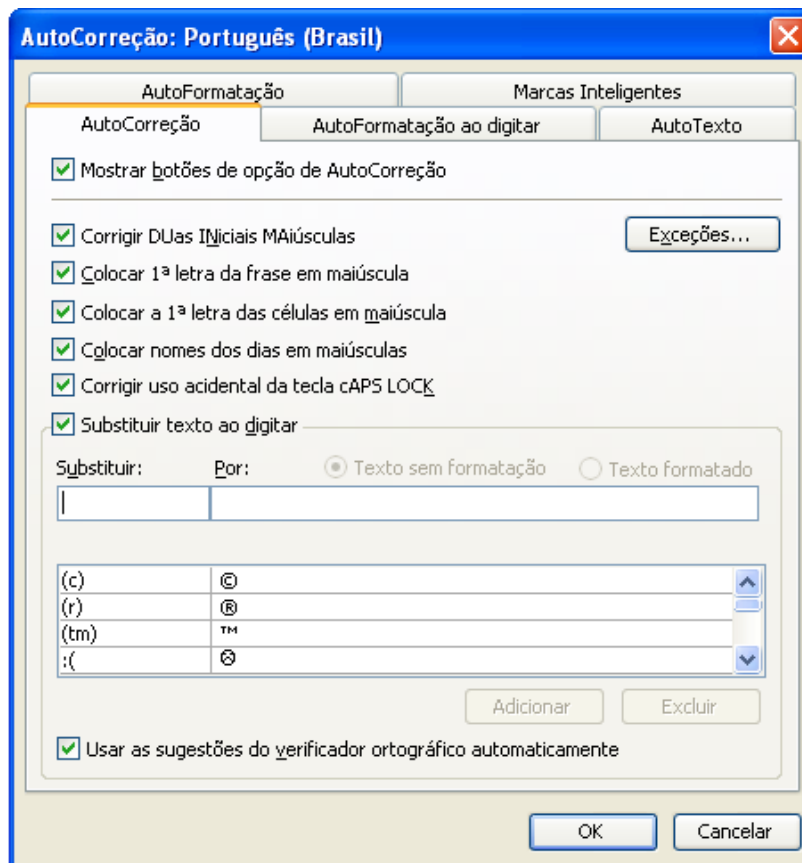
AutoCorreção: Português (Brasil)

AutoFormatação

Marcas Inteligentes

AutoCorreção

AutoFormatação ao digitar

AutoTexto

Mostrar botões de opção de AutoCorreção

Corrigir DUas INiciais MAiúsculas

Exceções...

Colocar 1ª letra da frase em maiúscula

Colocar a 1ª letra das células em maiúscula

Colocar nomes dos dias em maiúsculas

Corrigir uso acidental da tecla cAPS LOCK

Substituir texto ao digitar

Substituir:

Por:

Texto sem formatação

Texto formatado

| | |
|---|---|
| (c) | © |
| (r) | ® |
| (tm) | ™ |
| :( | ☹ |

Adicionar

Excluir

Usar as sugestões do verificador ortográfico automaticamente

OK

Cancelar